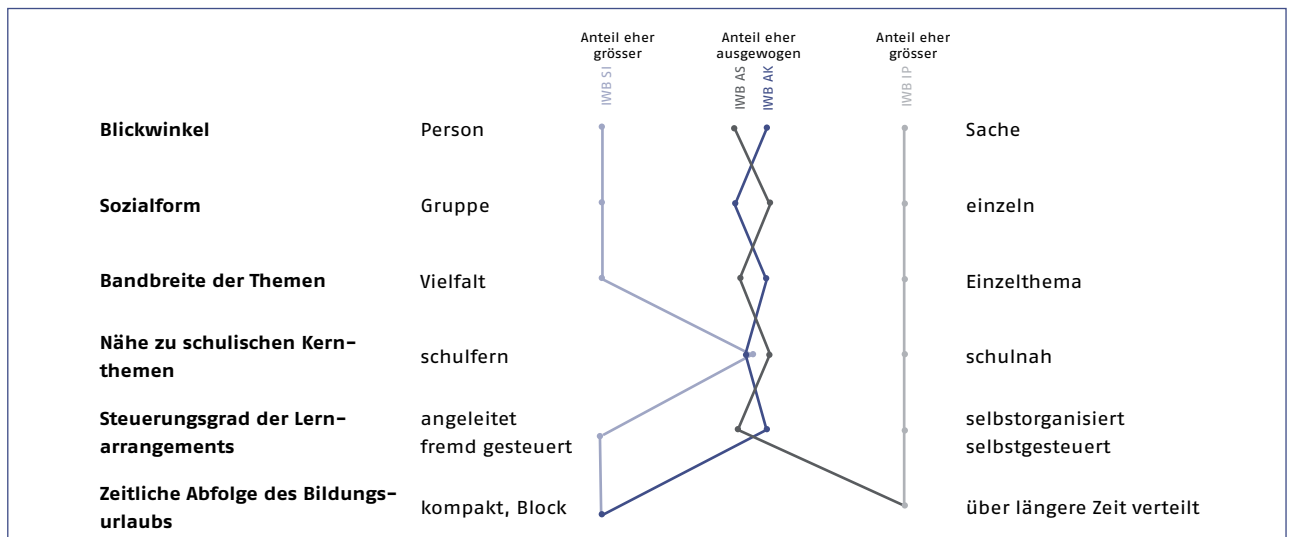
Anteil eher grösser
IWB SI

Anteil eher ausgewogen
IWB AS
IWB AK

Anteil eher grösser
IWB IP

**Blickwinkel** Person Sache

**Sozialform** Gruppe einzeln

**Bandbreite der Themen** Vielfalt Einzelthema

**Nähe zu schulischen Kernthemen** schulfern schulnah

**Steuerungsgrad der Lernarrangements** angeleitet fremd gesteuert selbstorganisiert selbstgesteuert

**Zeitliche Abfolge des Bildungsurlaubs** kompakt, Block über längere Zeit verteilt